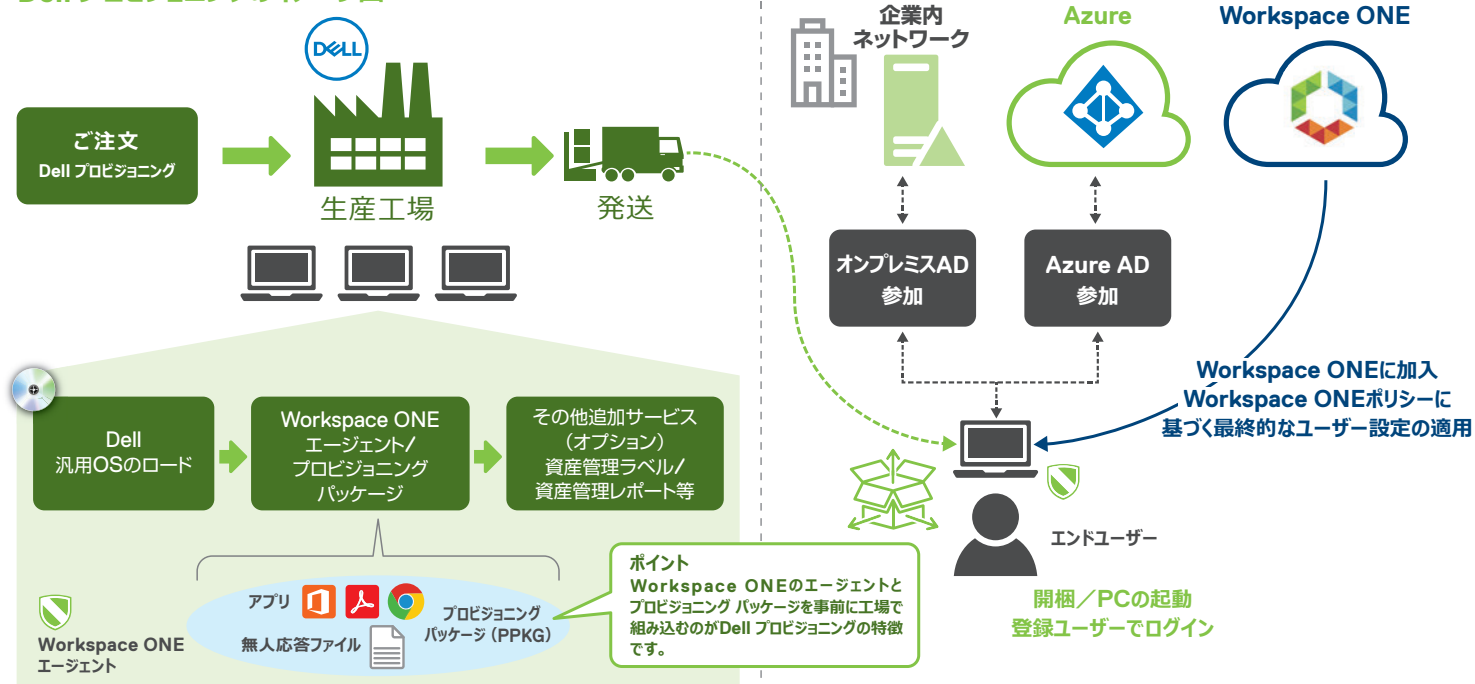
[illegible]

DELL

ご注文
Dell プロビジョニング

生産工場

発送

企業内
ネットワーク

Azure

Workspace ONE

オンプレミスAD
参加

Azure AD
参加

Workspace ONEに加入
Workspace ONEポリシーに
基づく最終的なユーザー設定の適用

Dell
汎用OSのロード

Workspace ONE
エージェント/
プロビジョニング
パッケージ

その他追加サービス
（オプション）
資産管理ラベル/
資産管理レポート等

エンドユーザー

開梱／PCの起動
登録ユーザーでログイン

アプリ

無人応答ファイル

プロビジョニング
パッケージ（PPKG）

Workspace ONE
エージェント

ポイント
Workspace ONEのエージェントとプロビジョニング パッケージを事前に工場で組み込むのがDell プロビジョニングの特徴です。